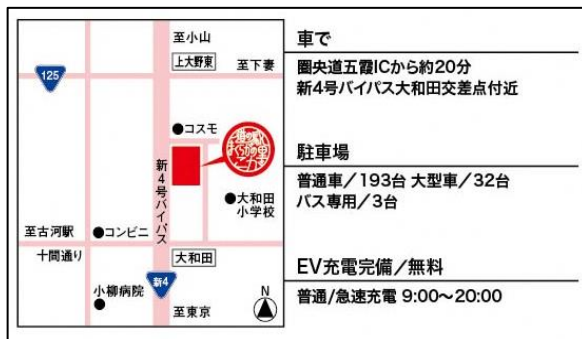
至小山
上大野東
至下妻
125
●コスモ
新4号バイパス
●大和田小学校
至古河駅
●コンビニ
十間通り
大和田
新4
小柳病院
至東京
N

車で
圏央道五霞ICから約20分
新4号バイパス大和田交差点付近

駐車場
普通車／193台 大型車／32台
バス専用／3台

EV充電完備／無料
普通/急速充電 9:00～20:00